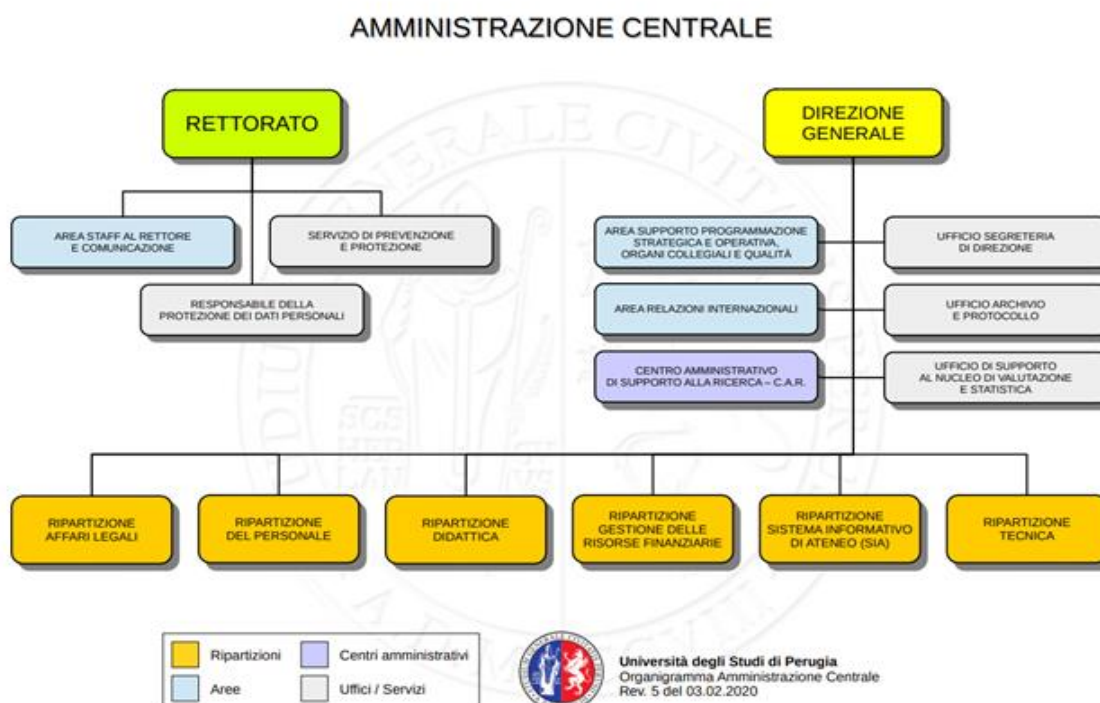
AMMINISTRAZIONE CENTRALE

RETTORATO

DIREZIONE GENERALE

AREA STAFF AL RETTORE E COMUNICAZIONE

SERVIZIO DI PREVENZIONE E PROTEZIONE

RESPONSABILE DELLA PROTEZIONE DEI DATI PERSONALI

AREA SUPPORTO PROGRAMMAZIONE STRATEGICA E OPERATIVA, ORGANI COLLEGIALI E QUALITÀ

UFFICIO SEGRETERIA DI DIREZIONE

AREA RELAZIONI INTERNAZIONALI

UFFICIO ARCHIVIO E PROTOCOLLO

CENTRO AMMINISTRATIVO DI SUPPORTO ALLA RICERCA – C.A.R.

UFFICIO DI SUPPORTO AL NUCLEO DI VALUTAZIONE E STATISTICA

RIPARTIZIONE AFFARI LEGALI

RIPARTIZIONE DEL PERSONALE

RIPARTIZIONE DIDATTICA

RIPARTIZIONE GESTIONE DELLE RISORSE FINANZIARIE

RIPARTIZIONE SISTEMA INFORMATIVO DI ATENEO (SIA)

RIPARTIZIONE TECNICA

Ripartizioni
Centri amministrativi
Aree
Uffici / Servizi

Università degli Studi di Perugia
Organigramma Amministrazione Centrale
Rev. 5 del 03.02.2020